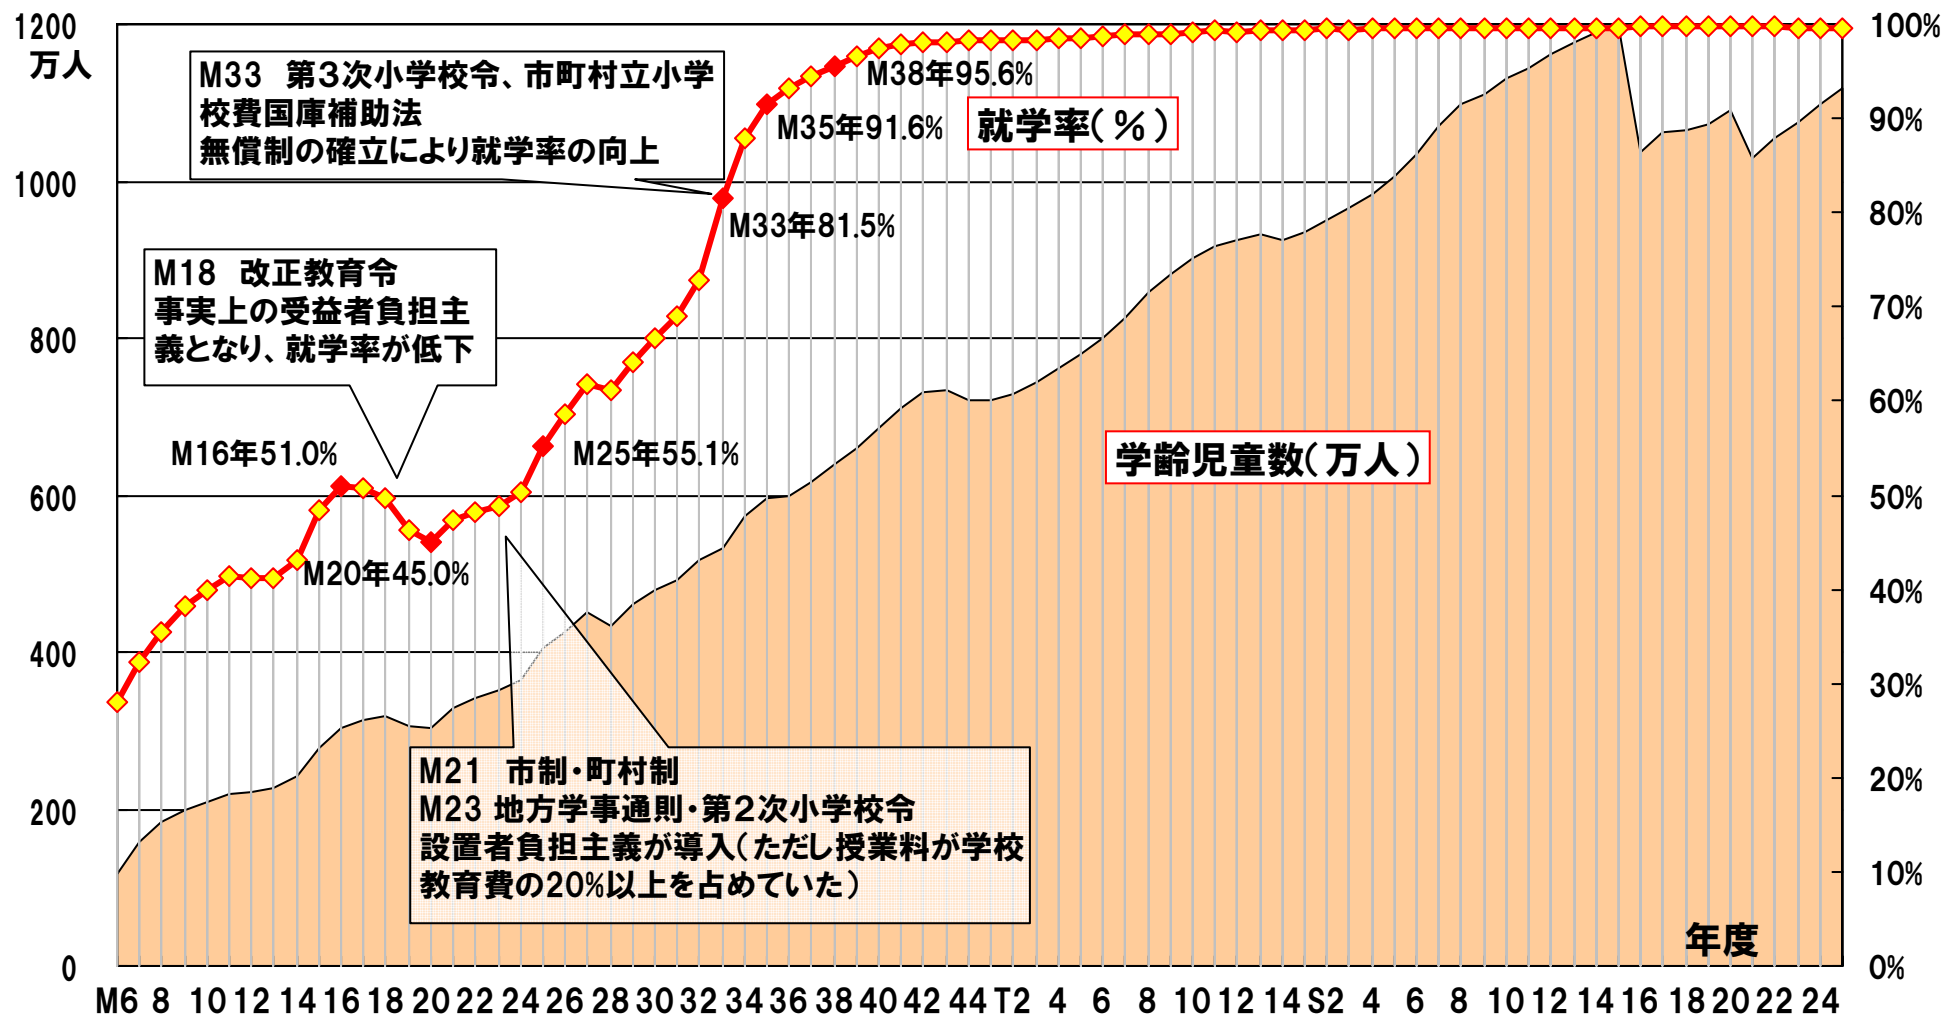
1200 万人

1000

800

600

400

200

0

100%

90%

80%

70%

60%

50%

40%

30%

20%

10%

0%

M33 第3次小学校令、市町村立小学校費国庫補助法
無償制の確立により就学率の向上

M38年95.6%

M35年91.6%

就学率(%)

M33年81.5%

M18 改正教育令
事実上の受益者負担主義となり、就学率が低下

M16年51.0%

M25年55.1%

学齢児童数(万人)

M20年45.0%

M21 市制・町村制
M23 地方学事通則・第2次小学校令
設置者負担主義が導入(ただし授業料が学校教育費の20%以上を占めていた)

年度

M6 8 10 12 14 16 18 20 22 24 26 28 30 32 34 36 38 40 42 44 T2 4 6 8 10 12 14 S2 4 6 8 10 12 14 16 18 20 22 24